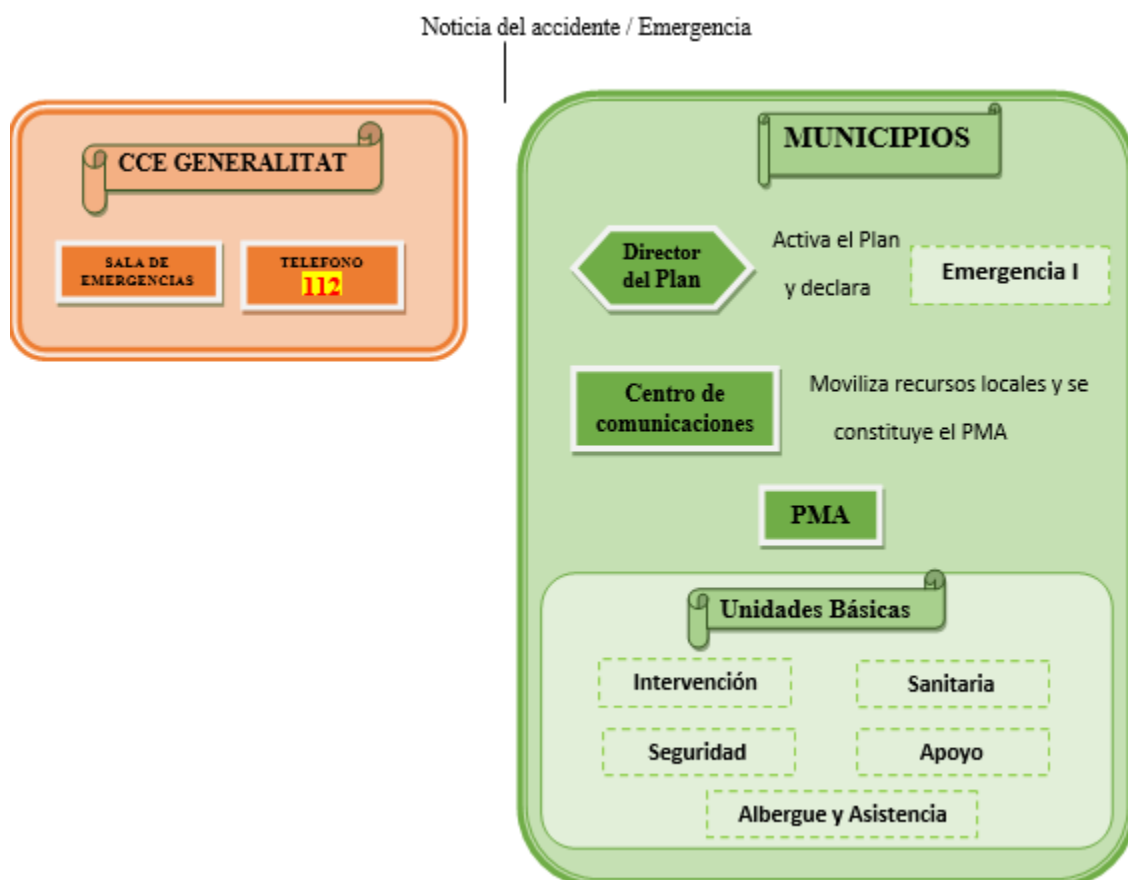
Noticia del accidente / Emergencia

CCE GENERALITAT

SALA DE EMERGENCIAS

TELEFONO
112

MUNICIPIOS

Director del Plan

Activa el Plan y declara

Emergencia I

Centro de comunicaciones

Moviliza recursos locales y se constituye el PMA

PMA

Unidades Básicas

Intervención

Sanitaria

Seguridad

Apoyo

Albergue y Asistencia